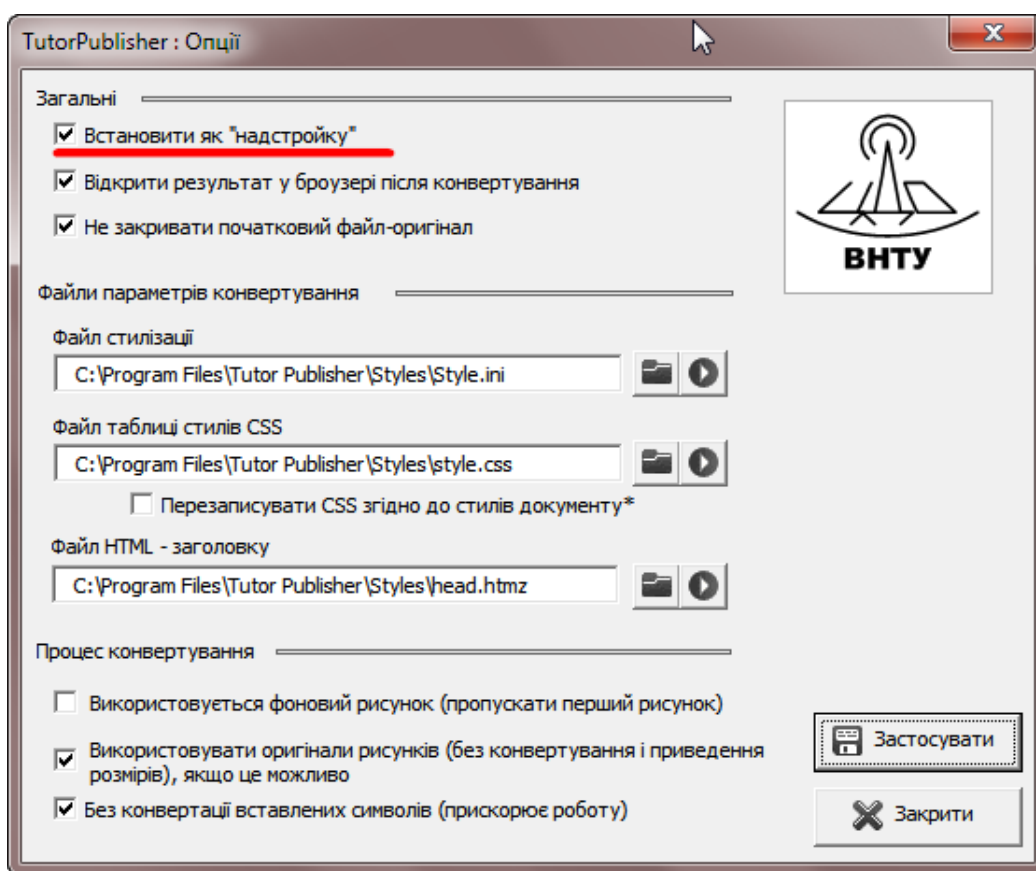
TutorPublisher : Опції

Загальні

Встановити як "надстройку"

Відкрити результат у броузері після конвертування

Не закривати початковий файл-оригінал

ВНТУ

Файли параметрів конвертування

Файл стилізації

C:\Program Files\Tutor Publisher\Styles\Style.ini

Файл таблиці стилів CSS

C:\Program Files\Tutor Publisher\Styles\style.css

Перезаписувати CSS згідно до стилів документу*

Файл HTML - заголовку

C:\Program Files\Tutor Publisher\Styles\head.htmz

Процес конвертування

Використовується фоновий рисунок (пропускати перший рисунок)

Використовувати оригінали рисунків (без конвертування і приведення розмірів), якщо це можливо

Без конвертації вставлених символів (прискорює роботу)

Застосувати

Закрити